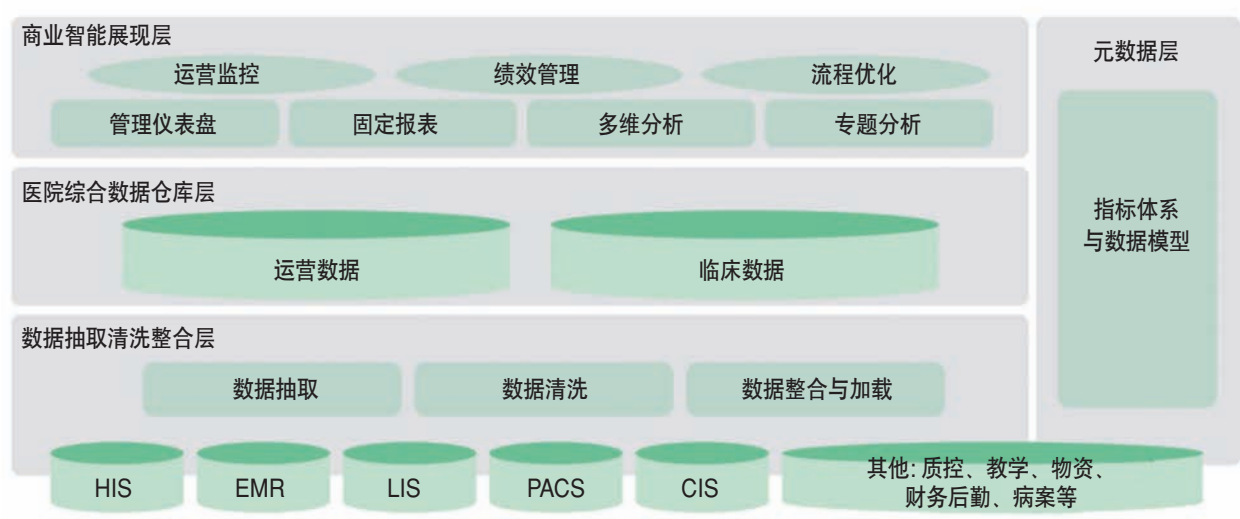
商业智能展现层

运营监控

绩效管理

流程优化

管理仪表盘

固定报表

多维分析

专题分析

医院综合数据仓库层

运营数据

临床数据

数据抽取清洗整合层

数据抽取

数据清洗

数据整合与加载

HIS

EMR

LIS

PACS

CIS

其他: 质控、教学、物资、财务后勤、病案等

元数据层

指标体系与数据模型